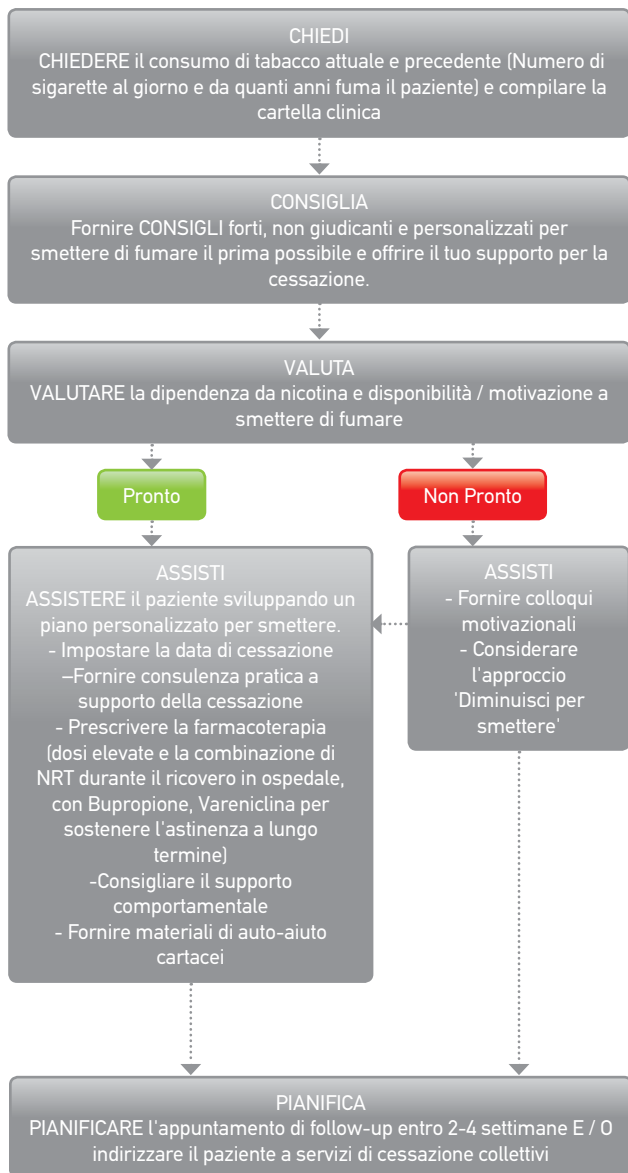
CHIEDI
CHIEDERE il consumo di tabacco attuale e precedente (Numero di sigarette al giorno e da quanti anni fuma il paziente) e compilare la cartella clinica

CONSIGLIA
Fornire CONSIGLI forti, non giudicanti e personalizzati per smettere di fumare il prima possibile e offrire il tuo supporto per la cessazione.

VALUTA
VALUTARE la dipendenza da nicotina e disponibilità / motivazione a smettere di fumare

Pronto

Non Pronto

ASSISTI
ASSISTERE il paziente sviluppando un piano personalizzato per smettere.
- Impostare la data di cessazione
–Fornire consulenza pratica a supporto della cessazione
- Prescrivere la farmacoterapia (dosi elevate e la combinazione di NRT durante il ricovero in ospedale, con Bupropione, Vareniclina per sostenere l'astinenza a lungo termine)
-Consigliare il supporto comportamentale
- Fornire materiali di auto-aiuto cartacei

ASSISTI
- Fornire colloqui motivazionali
- Considerare l'approccio 'Diminuisci per smettere'

PIANIFICA
PIANIFICARE l'appuntamento di follow-up entro 2-4 settimane E / O indirizzare il paziente a servizi di cessazione collettivi